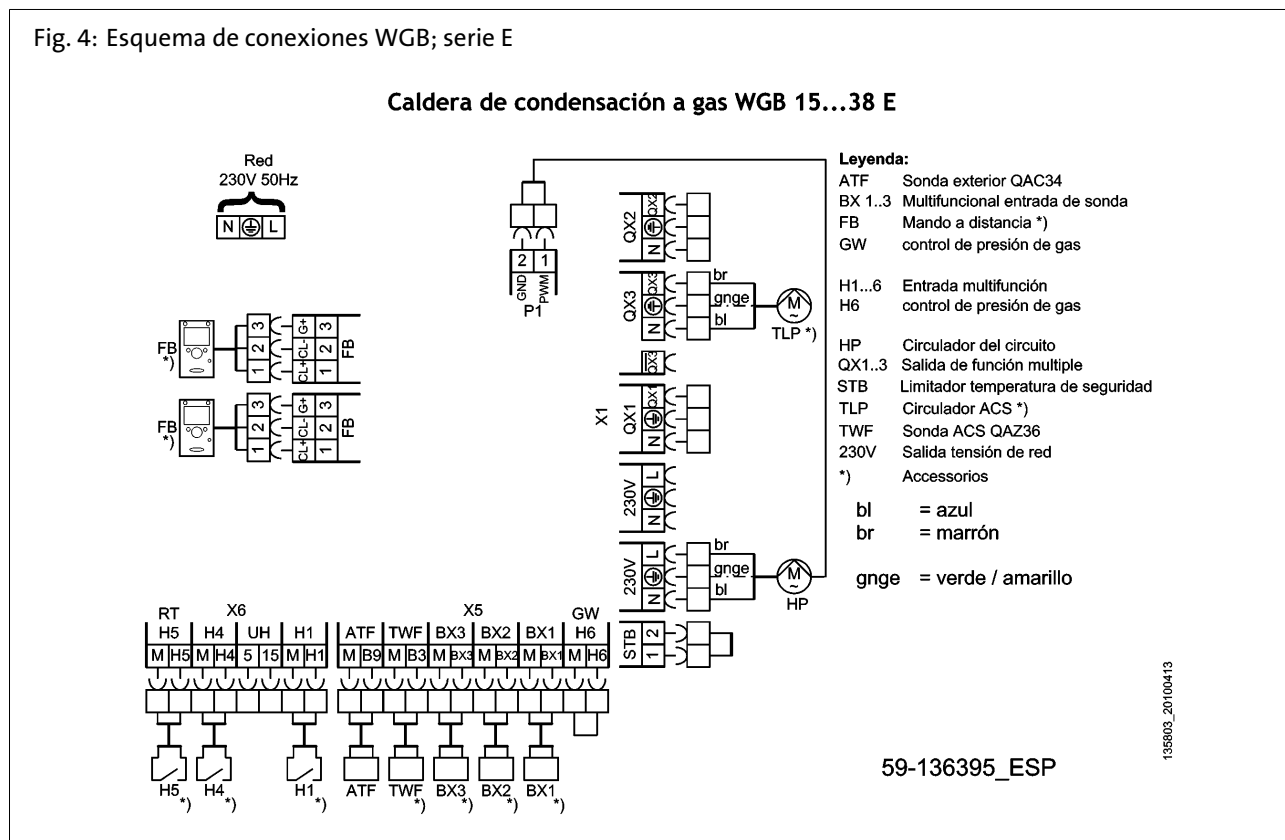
Fig. 4: Esquema de conexiones WGB; serie E

Caldera de condensación a gas WGB 15...38 E

Red
230V 50Hz

N ⏚ L

2 1
GND PWM
P1

QX2
QX2
N

QX3
QX3
N
br
gnge
bl
M
TLP *)

QX3

X1

QX1
QX1
N

230V
L
N

230V
L
N
br
gnge
bl
M
HP

FB *)
3 2 1
G+ CL- CL+
3 2 1
FB

FB *)
3 2 1
G+ CL- CL+
3 2 1
FB

Leyenda:
ATF Sonda exterior QAC34
BX 1..3 Multifuncional entrada de sonda
FB Mando a distancia *)
GW control de presión de gas

H1...6 Entrada multifunción
H6 control de presión de gas

HP Circulador del circuito
QX1..3 Salida de función multiple
STB Limitador temperatura de seguridad
TLP Circulador ACS *)
TWF Sonda ACS QAZ36
230V Salida tensión de red
*) Accessorios

bl = azul
br = marrón

gnge = verde / amarillo

RT X6
H5 H4 UH H1
M H5 M H4 5 15 M H1

X5 GW
ATF TWF BX3 BX2 BX1 H6
M B9 M B3 M BX3 M BX2 M BX1 M H6

STB 2 1

H5 *) H4 *) H1 *) ATF TWF *) BX3 *) BX2 *) BX1 *)

135803_20100413

59-136395_ESP